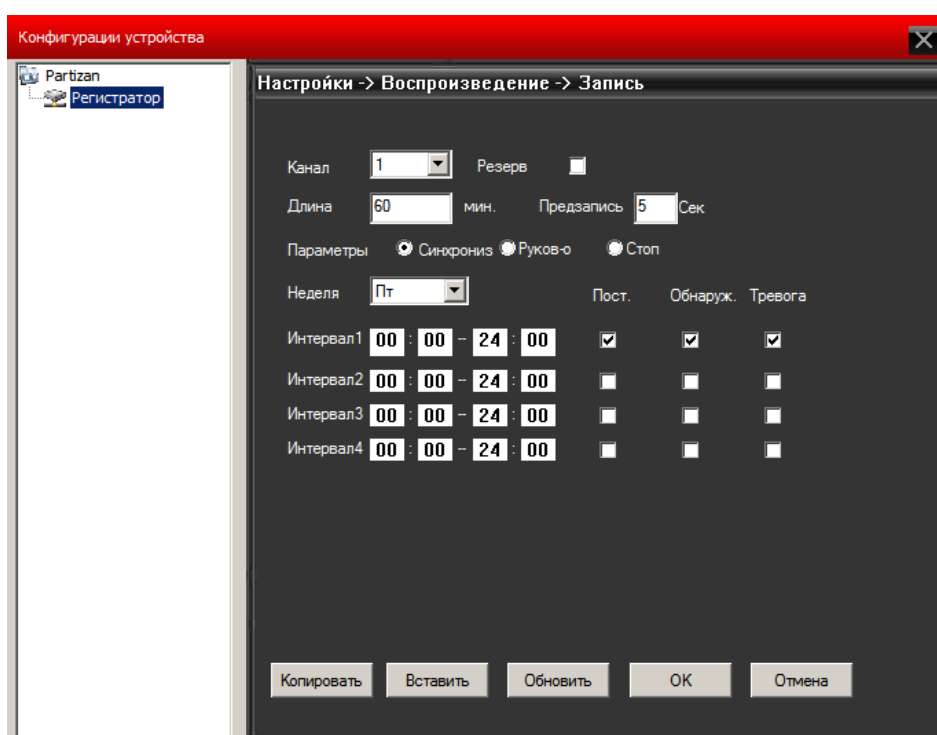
Конфигурации устройства

Partizan
Регистратор

Настройки -> Воспроизведение -> Запись

Канал 1 Резерв

Длина 60 мин. Предзапись 5 Сек

Параметры Синхронис Руков-о Стоп

Неделя Пт Пост. Обнаруж. Тревога

Интервал1 00 : 00 - 24 : 00

Интервал2 00 : 00 - 24 : 00

Интервал3 00 : 00 - 24 : 00

Интервал4 00 : 00 - 24 : 00

Копировать Вставить Обновить ОК Отмена